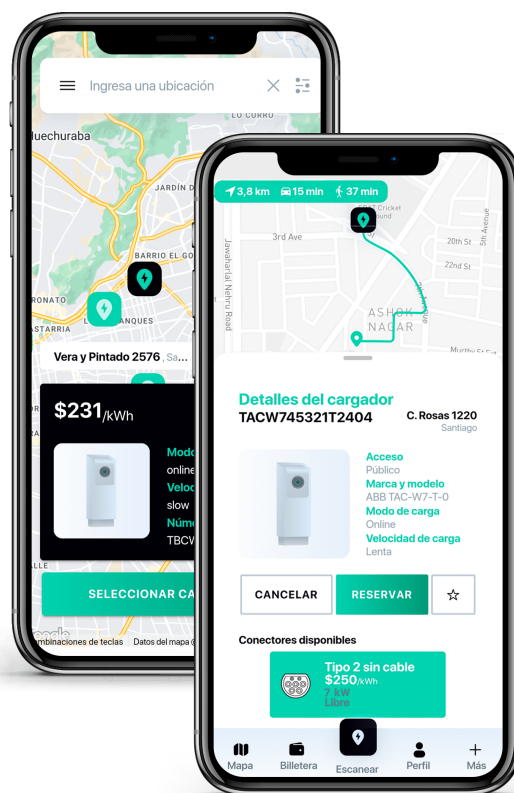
Ingresa una ubicación

LO CURRO

Huechuraba

JARDÍN D

BARRIO EL GO

RONATO

ASTARRIA

ANQUES

Vera y Pintado 2576 , Sa...

$231/kWh

Mode
online
Veloc
slow
Núme
TBCW

SELECCIONAR CA

mbinaciones de teclas Datos del mapa ©

3,8 km 15 min 37 min

3rd Ave

20th St

22nd St

Jawaharlal Nehru Road

ASHOK NAGAR

Murthy St

Detalles del cargador
TACW745321T2404
C. Rosas 1220
Santiago

Acceso
Público
Marca y modelo
ABB TAC-W7-T-0
Modo de carga
Online
Velocidad de carga
Lenta

CANCELAR
RESERVAR
☆

Conectores disponibles

Tipo 2 sin cable
$250/kWh
7 kW
Libre

Mapa
Billetera
Escanear
Perfil
Más